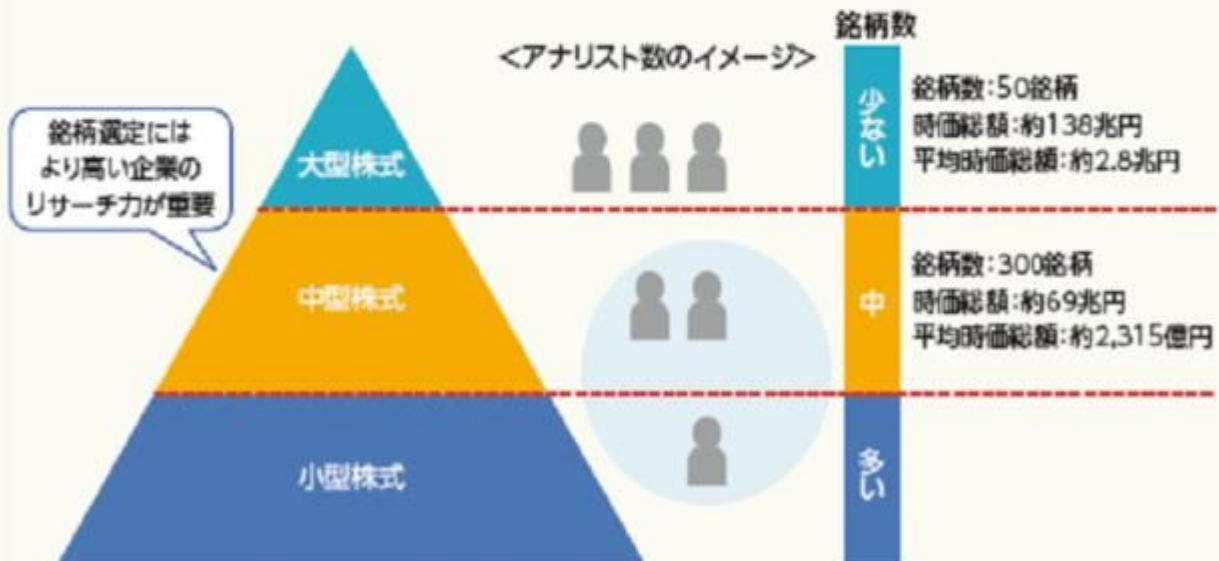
銘柄選定には
より高い企業の
リサーチ力が重要

大型株式

中型株式

小型株式

<アナリスト数のイメージ>

銘柄数

少ない

中

多い

銘柄数：50銘柄
時価総額：約138兆円
平均時価総額：約2.8兆円

銘柄数：300銘柄
時価総額：約69兆円
平均時価総額：約2,315億円